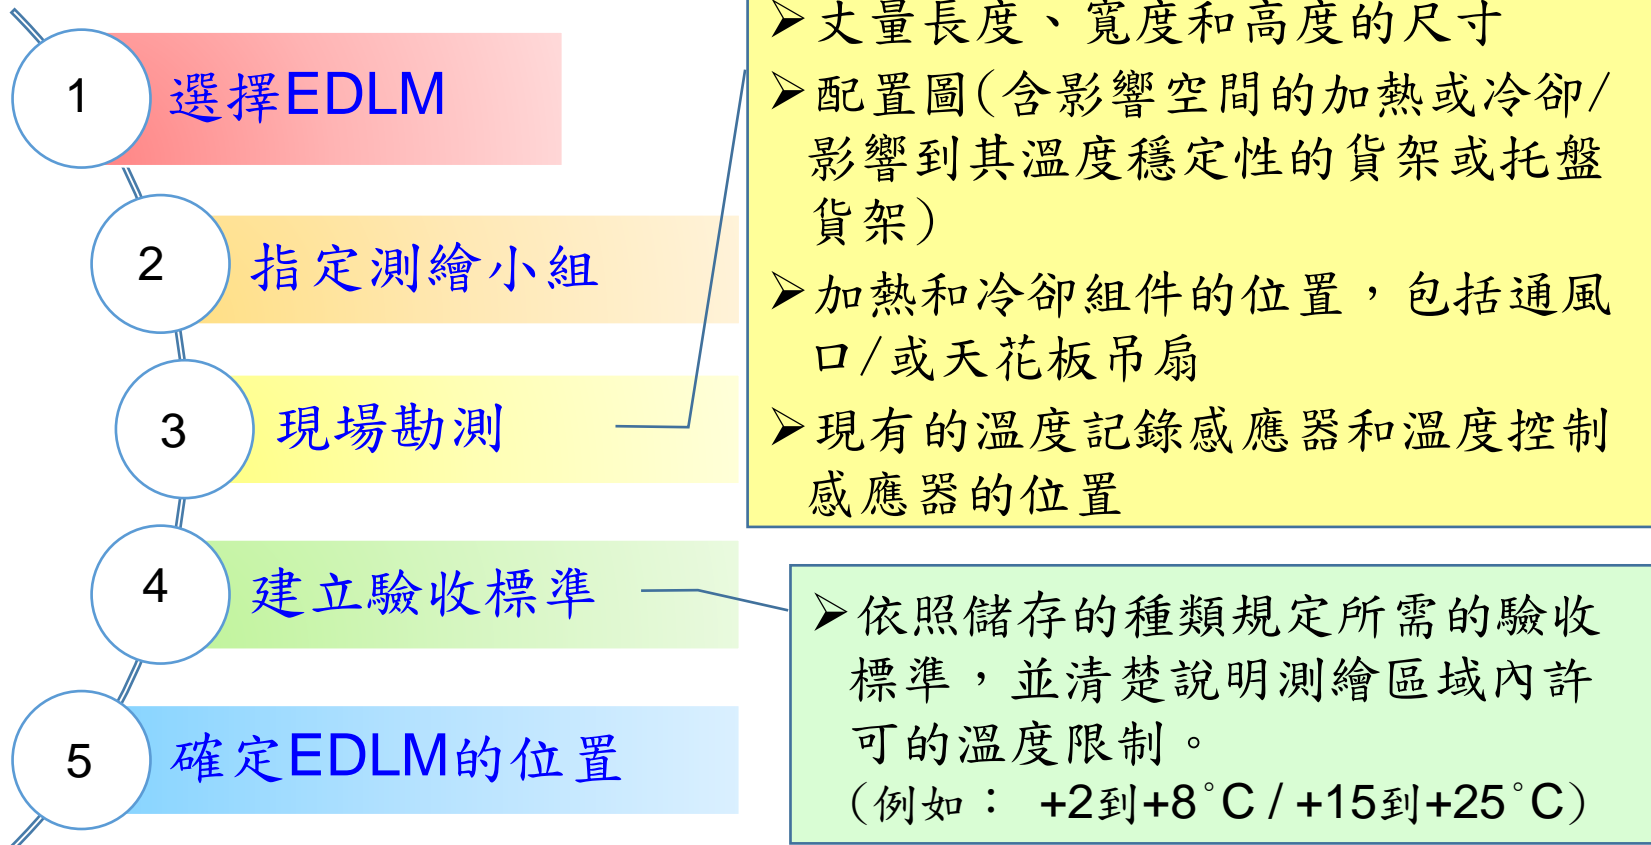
1 選擇EDLM

2 指定測繪小組

3 現場勘測

4 建立驗收標準

5 確定EDLM的位置

➢丈量長度、寬度和高度的尺寸
➢配置圖(含影響空間的加熱或冷卻/影響到其溫度穩定性的貨架或托盤貨架)
➢加熱和冷卻組件的位置，包括通風口/或天花板吊扇
➢現有的溫度記錄感應器和溫度控制感應器的位置

➢依照儲存的種類規定所需的驗收標準，並清楚說明測繪區域內許可的溫度限制。
(例如： +2到+8˚C / +15到+25˚C)